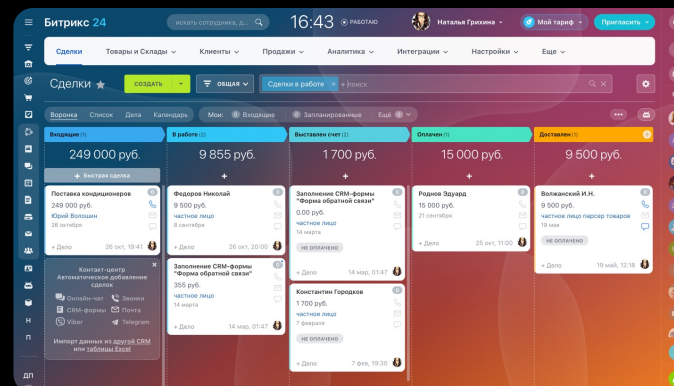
Битрикс 24 искать сотрудника, д... 16:43 РАБОТАЮ Наталья Грихина Мой тариф Пригласить

Сделки Товары и Склады Клиенты Продажи Аналитика Интеграции Настройки Еще

Сделки СОЗДАТЬ ОБЩАЯ Сделки в работе + поиск

Воронка Список Дела Календарь Мои: 0 Входящие 0 Запланированные Ещё 0

| Входящие (1) | В работе (2) | Выставлен счет (2) | Оплачен (1) | Доставлен (1) |
|---|---|---|---|---|
| 249 000 руб. | 9 855 руб. | 1 700 руб. | 15 000 руб. | 9 500 руб. |

+ Быстрая сделка

Поставка кондиционеров
249 000 руб.
Юрий Волошин
26 октября
+ Дело 26 окт, 19:41

Контакт-центр
Автоматическое добавление сделок
Онлайн-чат Звонки
CRM-формы Почта
Viber Telegram
Импорт данных из другой CRM или таблицы Excel

Федоров Николай
9 500 руб.
частное лицо
26 октября
+ Дело 26 окт, 20:00

Заполнение CRM-формы "Форма обратной связи"
355 руб.
частное лицо
14 марта
+ Дело 14 мар, 01:47

Заполнение CRM-формы "Форма обратной связи"
0.00 руб.
частное лицо
14 марта
не оплачено
+ Дело 14 мар, 01:47

Константин Городков
1 700 руб.
частное лицо
7 февраля
не оплачено
+ Дело 7 фев, 19:38

Роднов Эдуард
15 000 руб.
21 октября
+ Дело 25 окт, 11:00

Волжанский И.Н.
9 500 руб.
частное лицо парсер товаров
19 мая
не оплачено
+ Дело 19 май, 12:18

Н
П
ДП